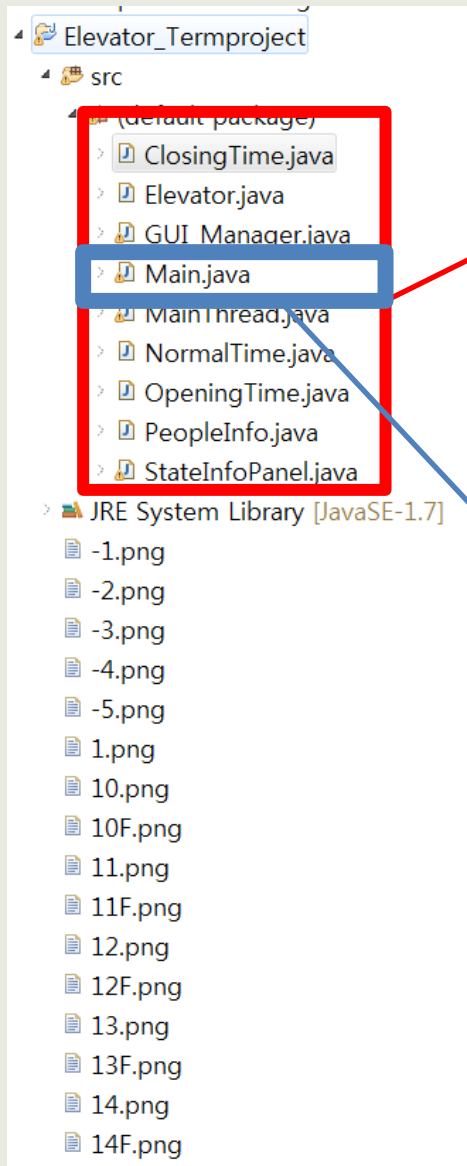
Elevator_Termproject
src
(default package)
ClosingTime.java
Elevator.java
GUI_Manager.java
Main.java
MainThread.java
NormalTime.java
OpeningTime.java
PeopleInfo.java
StateInfoPanel.java
JRE System Library [JavaSE-1.7]
-1.png
-2.png
-3.png
-4.png
-5.png
1.png
10.png
10F.png
11.png
11F.png
12.png
12F.png
13.png
13F.png
14.png
14F.png